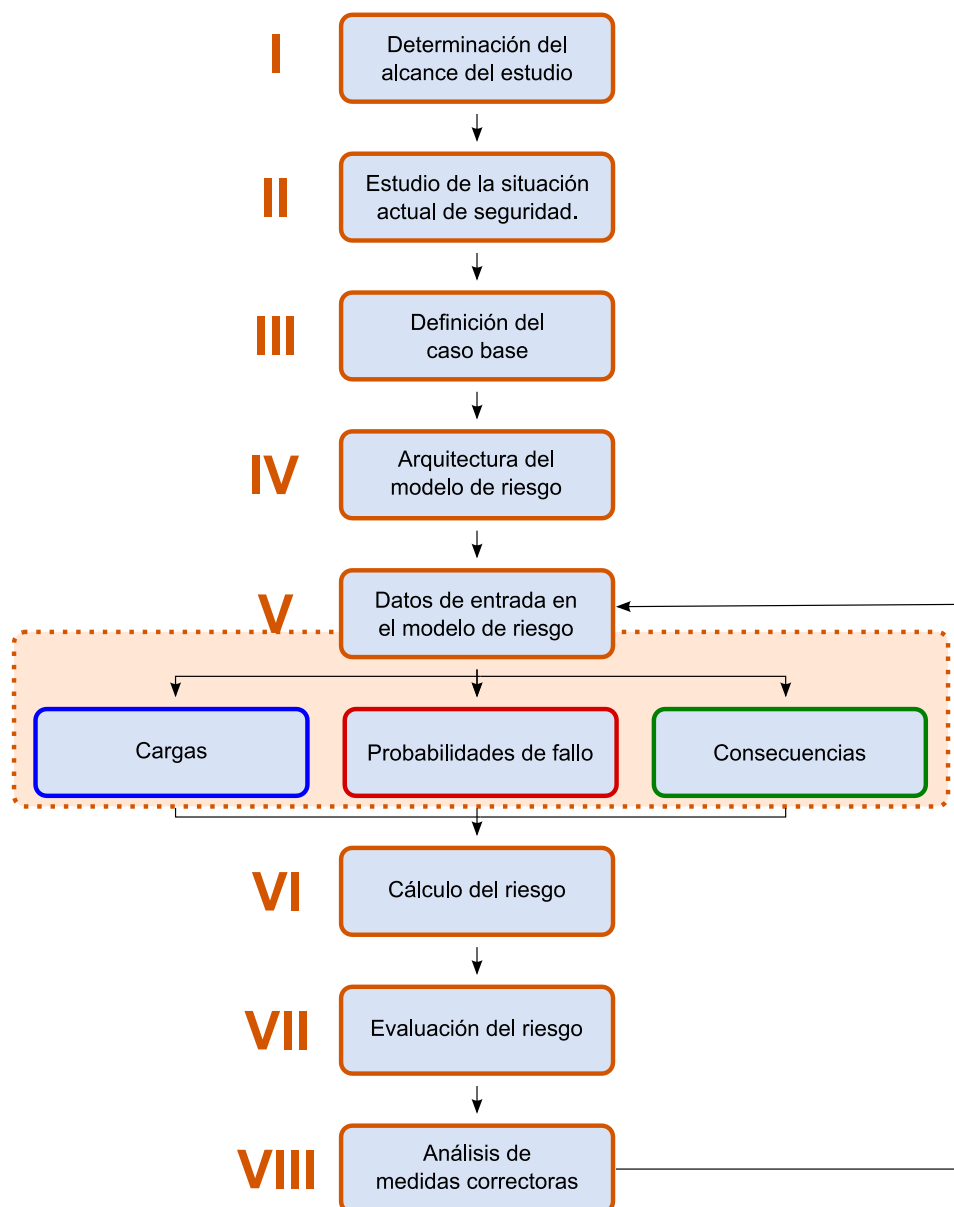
I
Determinación del alcance del estudio

II
Estudio de la situación actual de seguridad.

III
Definición del caso base

IV
Arquitectura del modelo de riesgo

V
Datos de entrada en el modelo de riesgo

Cargas

Probabilidades de fallo

Consecuencias

VI
Cálculo del riesgo

VII
Evaluación del riesgo

VIII
Análisis de medidas correctoras